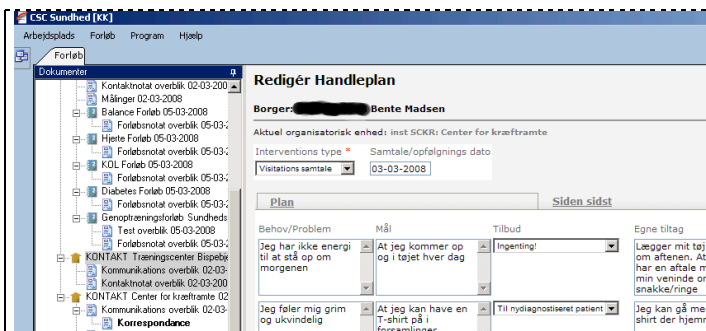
CSC Sundhed [KK]

Arbejdsplads Forløb Program Hjælp

Forløb

Dokumenter

Kontaktnotat overblik 02-03-200
Målinger 02-03-2008
Balance Forløb 05-03-2008
Forløbsnotat overblik 05-03-2
Hjerte Forløb 05-03-2008
Forløbsnotat overblik 05-03-2
KOL Forløb 05-03-2008
Forløbsnotat overblik 05-03-2
Diabetes Forløb 05-03-2008
Forløbsnotat overblik 05-03-2
Genoptræningsforløb Sundheds
Test overblik 05-03-2008
Forløbsnotat overblik 05-03-2
KONTAKT Træningscenter Bispebje
Kommunikations overblik 02-03-
Kontaktnotat overblik 02-03-200
KONTAKT Center for kræftramte 02
Kommunikations overblik 02-03-
Korrespondance

Redigér Handleplan

Borger: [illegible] Bente Madsen

Aktuel organisatorisk enhed: inst SCKR: Center for kræftramte

Interventions type *
Visitations samtale

Samtale/opfølgnings dato
03-03-2008

Plan

Siden sidst

| Behov/Problem | Mål | Tilbud | Egne tiltag |
|---|---|---|---|
| Jeg har ikke energi til at stå op om morgenen | At jeg kommer op og i tøjet hver dag | Ingenting! | Lægger mit tøj om aftenen. A har en aftale m min veninde or snakke/ringe |
| Jeg føler mig grim og ukvindelig | At jeg kan have en T-shirt på i forsamlinger | Til nydiagnostiseret patient | Jeg kan gå me shirt der hjem |